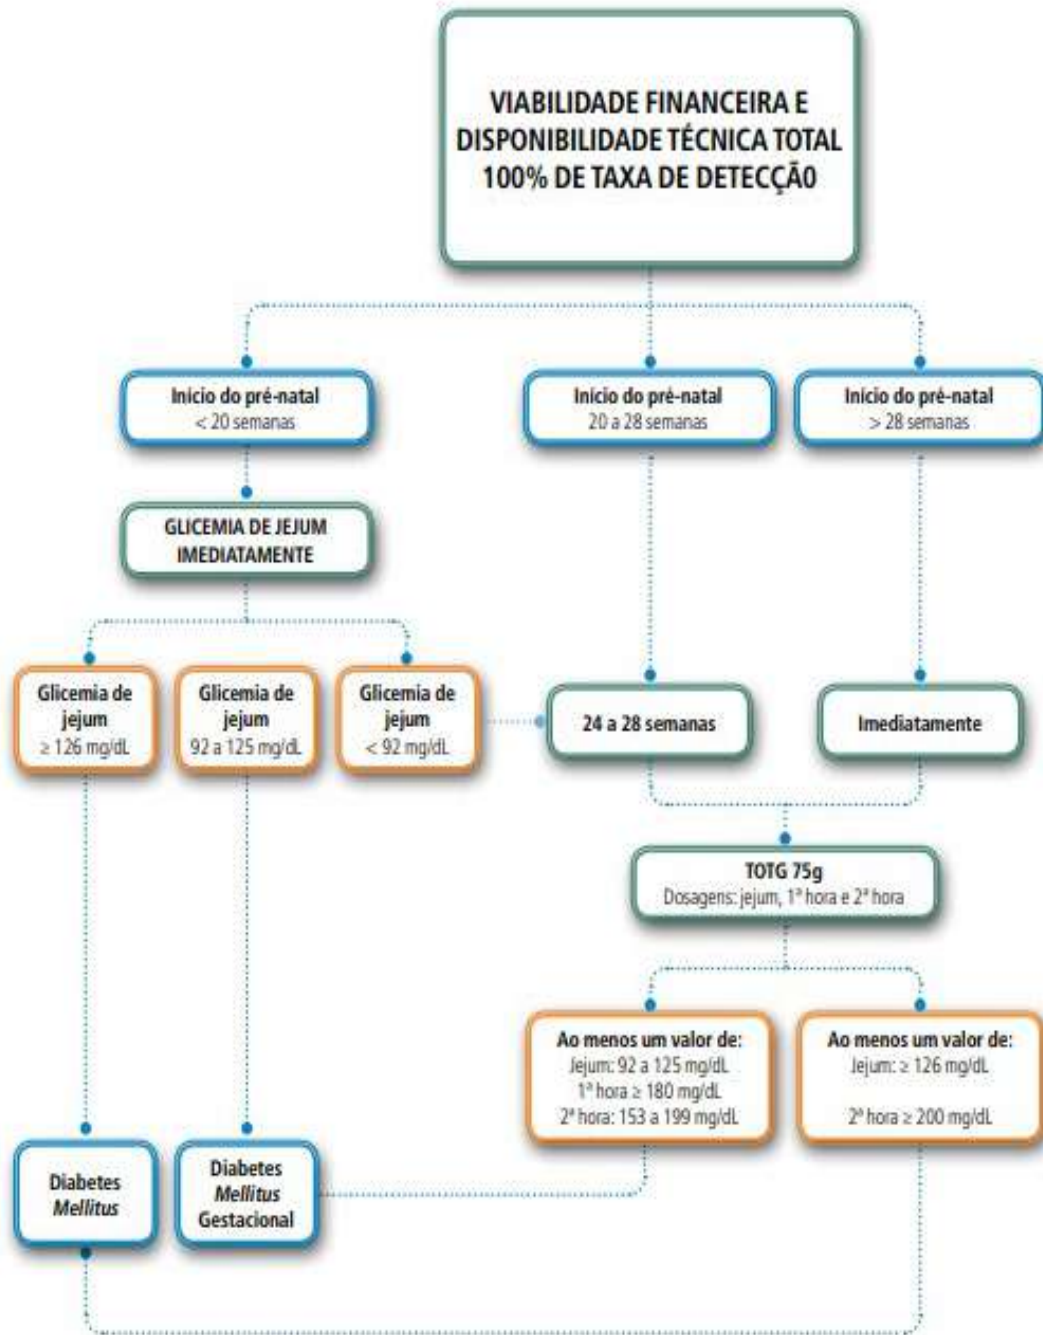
VIABILIDADE FINANCEIRA E DISPONIBILIDADE TÉCNICA TOTAL 100% DE TAXA DE DETECÇÃ0

Início do pré-natal
< 20 semanas

Início do pré-natal
20 a 28 semanas

Início do pré-natal
> 28 semanas

GLICEMIA DE JEJUM IMEDIATAMENTE

Glicemia de jejum
$\geq$ 126 mg/dL

Glicemia de jejum
92 a 125 mg/dL

Glicemia de jejum
< 92 mg/dL

24 a 28 semanas

Imediatamente

TOTG 75g
Dosagens: jejum, 1ª hora e 2ª hora

Ao menos um valor de:
Jejum: 92 a 125 mg/dL
1ª hora $\geq$ 180 mg/dL
2ª hora: 153 a 199 mg/dL

Ao menos um valor de:
Jejum: $\geq$ 126 mg/dL
2ª hora $\geq$ 200 mg/dL

Diabetes *Mellitus*

Diabetes *Mellitus* Gestacional